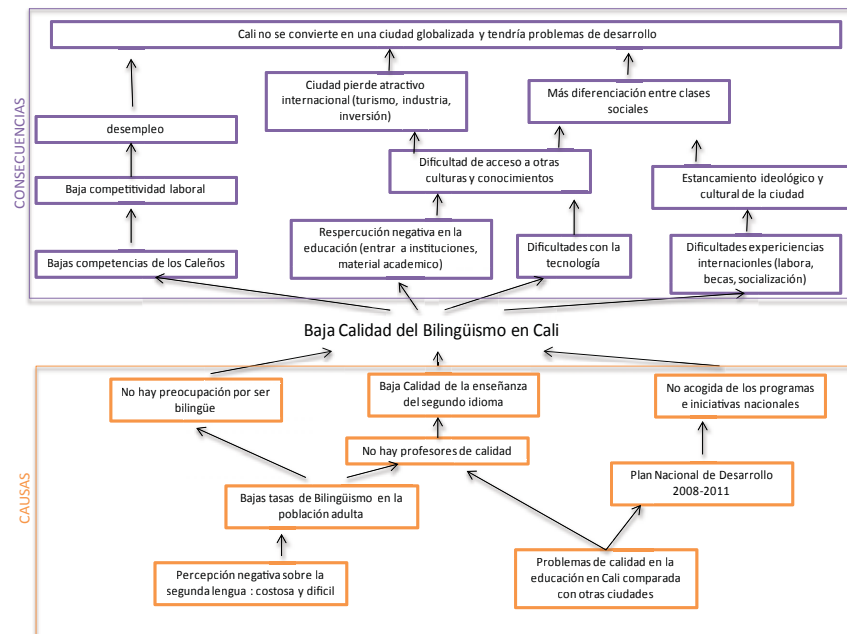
CONSECUENCIAS

Cali no se convierte en una ciudad globalizada y tendría problemas de desarrollo

desempleo

Ciudad pierde atractivo internacional (turismo, industria, inversión)

Más diferenciación entre clases sociales

Baja competitividad laboral

Dificultad de acceso a otras culturas y conocimientos

Estancamiento ideológico y cultural de la ciudad

Bajas competencias de los Caleños

Respercución negativa en la educación (entrar a instituciones, material academico)

Dificultades con la tecnología

Dificultades experiencias internacionles (labora, becas, socialización)

Baja Calidad del Bilingüismo en Cali

CAUSAS

No hay preocupación por ser bilingüe

Baja Calidad de la enseñanza del segundo idioma

No acogida de los programas e iniciativas nacionales

No hay profesores de calidad

Bajas tasas de Bilingüismo en la población adulta

Plan Nacional de Desarrollo 2008-2011

Percepción negativa sobre la segunda lengua : costosa y dificil

Problemas de calidad en la educación en Cali comparada con otras ciudades